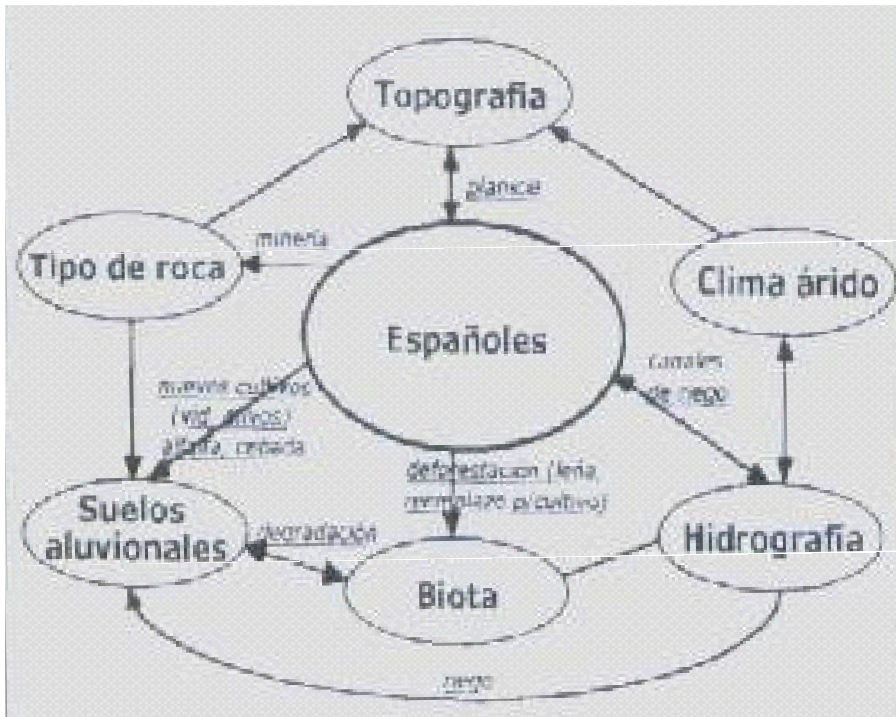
Topografia

planice

Tipo de roca

minería

Clima árido

Españoles

nuevos cultivos (vid, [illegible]) alfalfa, cebada

canales de riego

deforestación (leña, reemplazo p/cultivo)

Suelos aluvionales

degradación

Biota

Hidrografia

riego